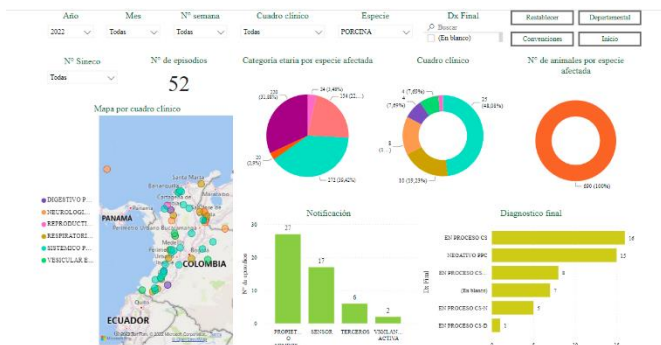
Año
2022
Mes
Todas
N° semana
Todas
Cuadro clínico
Todas
Especie
PORCINA
Dx Final
Buscar
(En blanco)
Restablecer
Departamental
Convenciones
Inicio

N° Sineco
Todas
N° de episodios
52
Categoría etaria por especie afectada
Cuadro clínico
N° de animales por especie afectada

Mapa por cuadro clínico
DIGESTIVO P...
NEUROLOGI...
REPRODUCTI...
RESPIRATORI...
SISTEMICO P...
VESICULAR E...
PANAMA
COLOMBIA
ECUADOR
Santa Marta
Barranquilla
Maracaibo
Cartagena
Valledupar
Montería
Cúcuta
Medellín
Bogotá
Cali
Pasto
© 2022 TomTom, © 2022 Microsoft Corporation

24 (3,48%)
154 (22,...)
230 (33,38%)
20 (2,9%)
272 (39,42%)

4 (7,69%)
4 (7,69%)
25 (48,08%)
8 (1...)
11 (21,15%)

690 (100%)

Notificación
N° de episodios
30
20
10
0
27
17
6
2
PROPIET... O
SENSOR
TERCEROS
VIGILAN... ACTIVA

Diagnostico final
Dx Final
EN PROCESO CS
NEGATIVO PPC
EN PROCESO CS...
(En blanco)
EN PROCESO CS-V
EN PROCESO CS-D
16
15
8
7
5
1